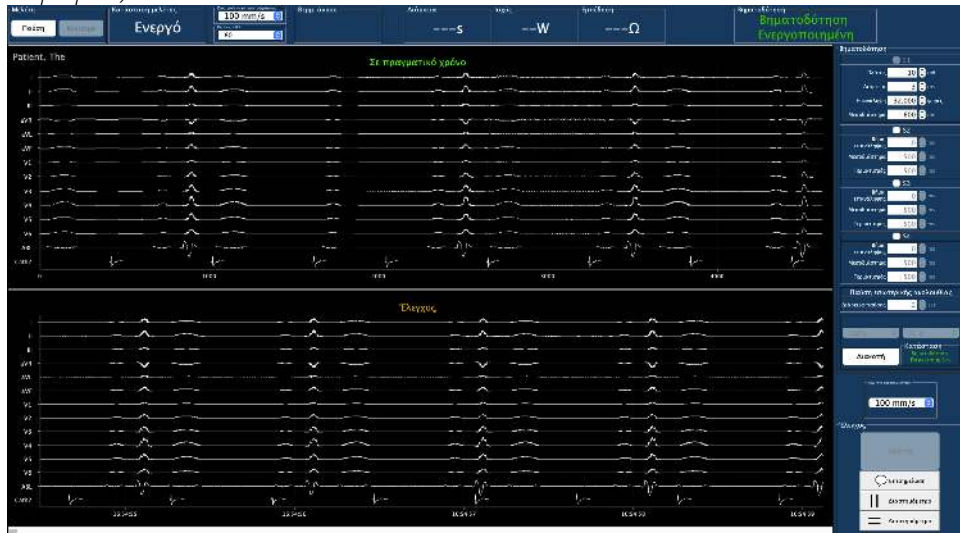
Ενεργό

100 mm/s

---s

---W

---Ω

Βηματοδότηση Ενεργοποιημένη

Patient, The

Σε πραγματικό χρόνο

I

II

III

aVR

aVL

aVF

V1

V2

V3

V4

V5

V6

ABL

CS9/7

Έλεγχος

I

II

III

aVR

aVL

aVF

V1

V2

V3

V4

V5

V6

ABL

CS9/7

Βηματοδότηση

20

2

600

100 mm/s

Έλεγχος